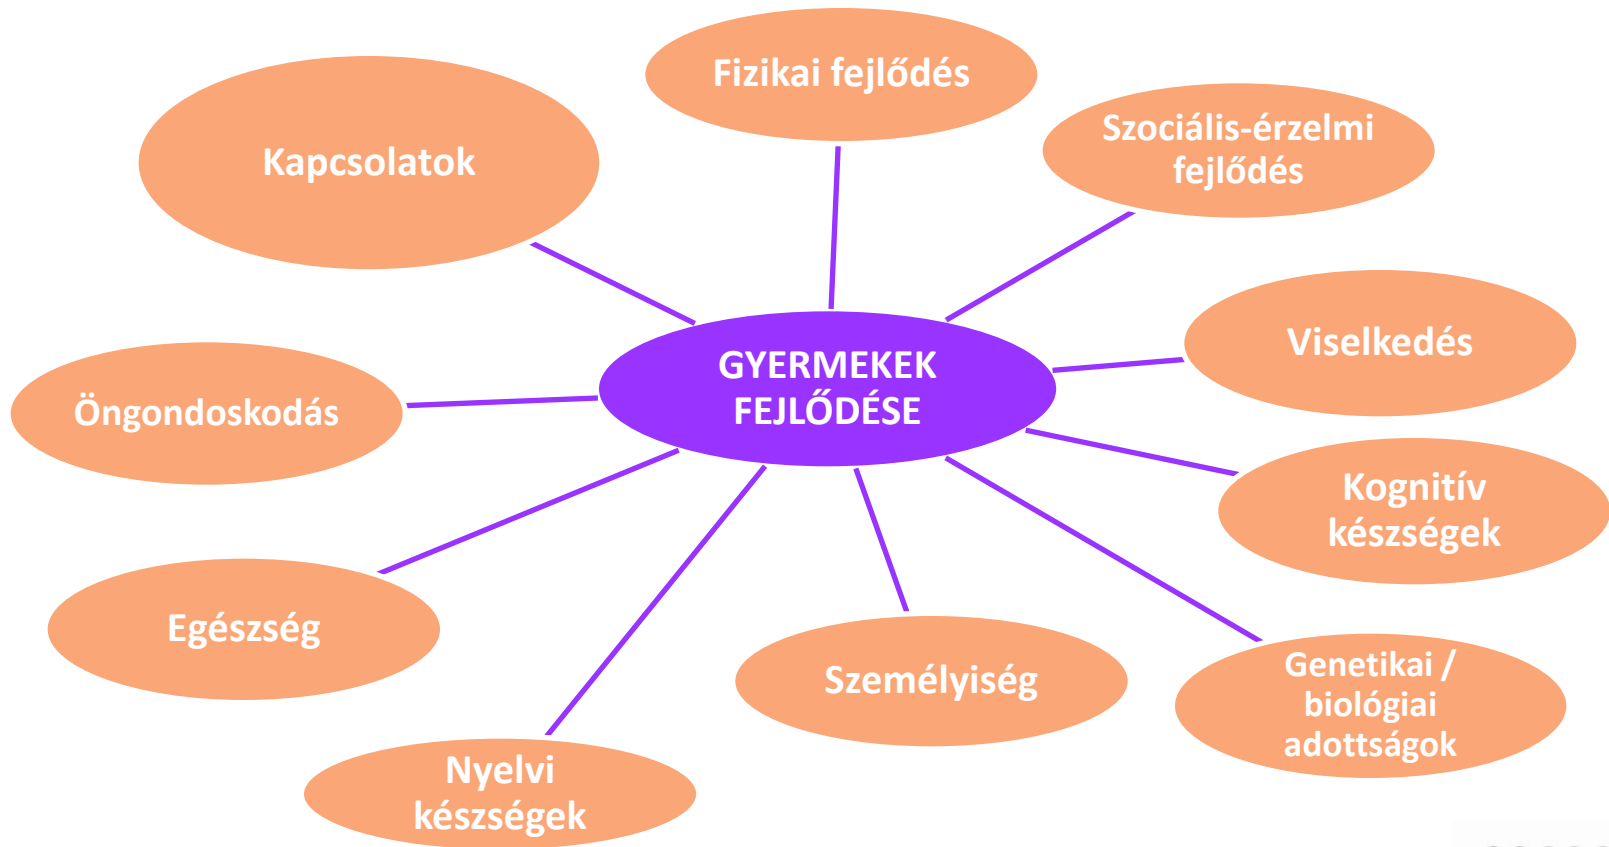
GYERMEKEK FEJLŐDÉSE

Fizikai fejlődés

Szociális-érzelmi fejlődés

Viselkedés

Kognitív készségek

Genetikai / biológiai adottságok

Személyiség

Nyelvi készségek

Egészség

Öngondoskodás

Kapcsolatok